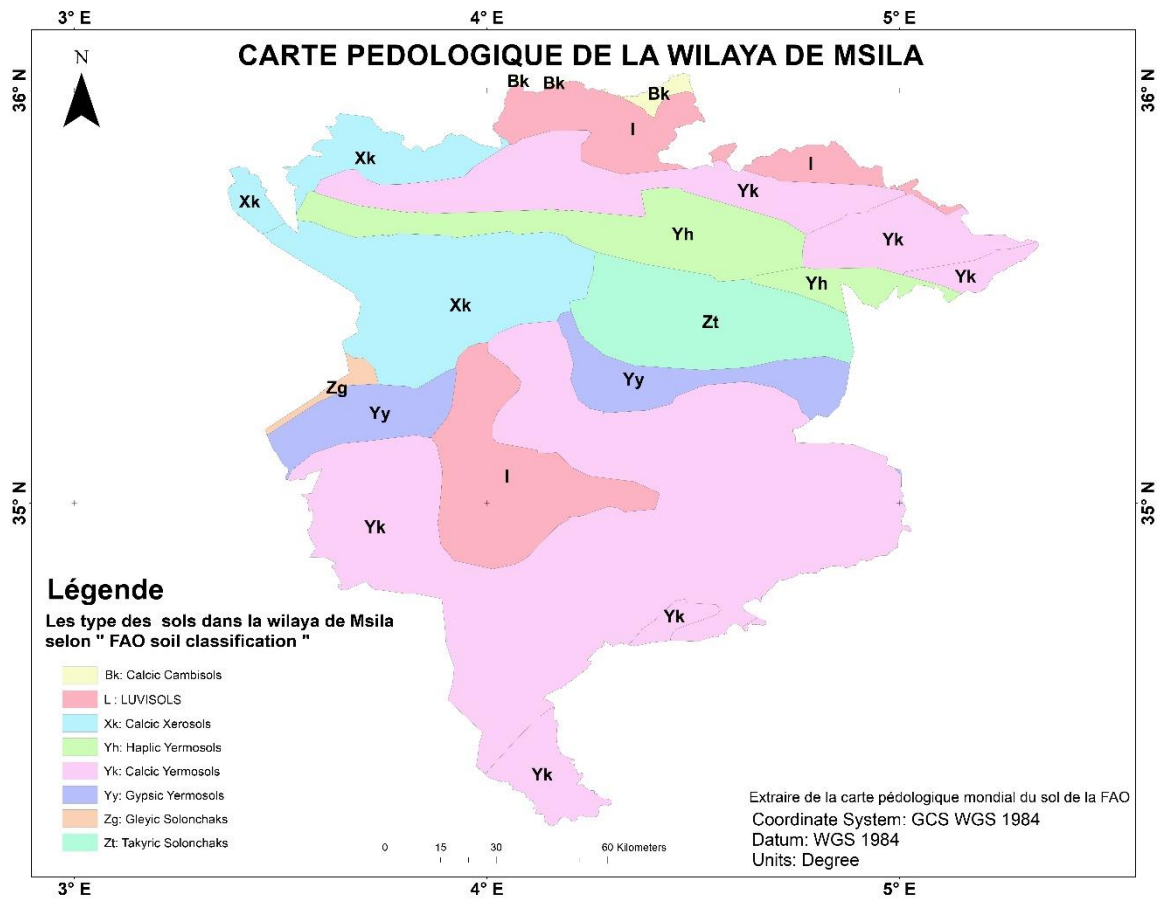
3° E
4° E
5° E
36° N
36° N
35° N
35° N
N

CARTE PEDOLOGIQUE DE LA WILAYA DE MSILA

Bk
Bk
Bk
I
I
Xk
Xk
Yk
Yh
Yk
Yk
Yh
Xk
Zt
Zg
Yy
Yy
I
Yk
Yk
Yk

Légende
Les type des sols dans la wilaya de Msila selon " FAO soil classification "

Bk: Calcic Cambisols
L : LUVISOLS
Xk: Calcic Xerosols
Yh: Haplic Yermosols
Yk: Calcic Yermosols
Yy: Gypsic Yermosols
Zg: Gleyic Solonchaks
Zt: Takyric Solonchaks

0 15 30 60 Kilometers

Extraire de la carte pédologique mondial du sol de la FAO
Coordinate System: GCS WGS 1984
Datum: WGS 1984
Units: Degree

3° E
4° E
5° E